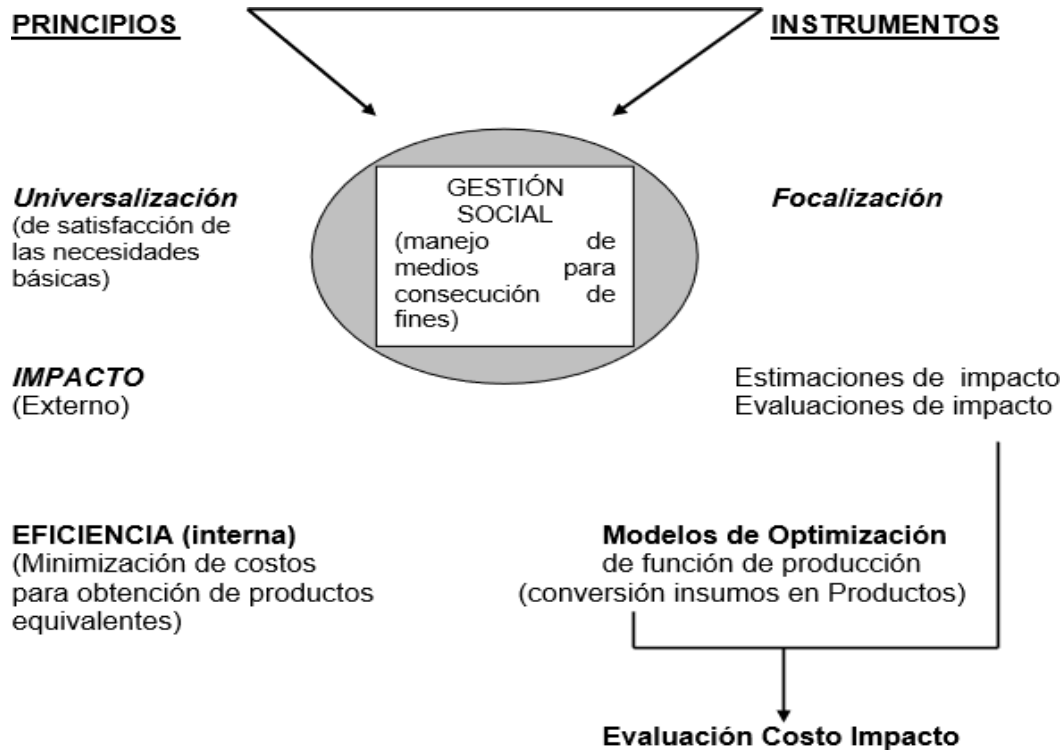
PRINCIPIOS

INSTRUMENTOS

GESTIÓN SOCIAL (manejo de medios para consecución de fines)

Universalización (de satisfacción de las necesidades básicas)

Focalización

IMPACTO (Externo)

Estimaciones de impacto
Evaluaciones de impacto

EFICIENCIA (interna) (Minimización de costos para obtención de productos equivalentes)

Modelos de Optimización de función de producción (conversión insumos en Productos)

Evaluación Costo Impacto